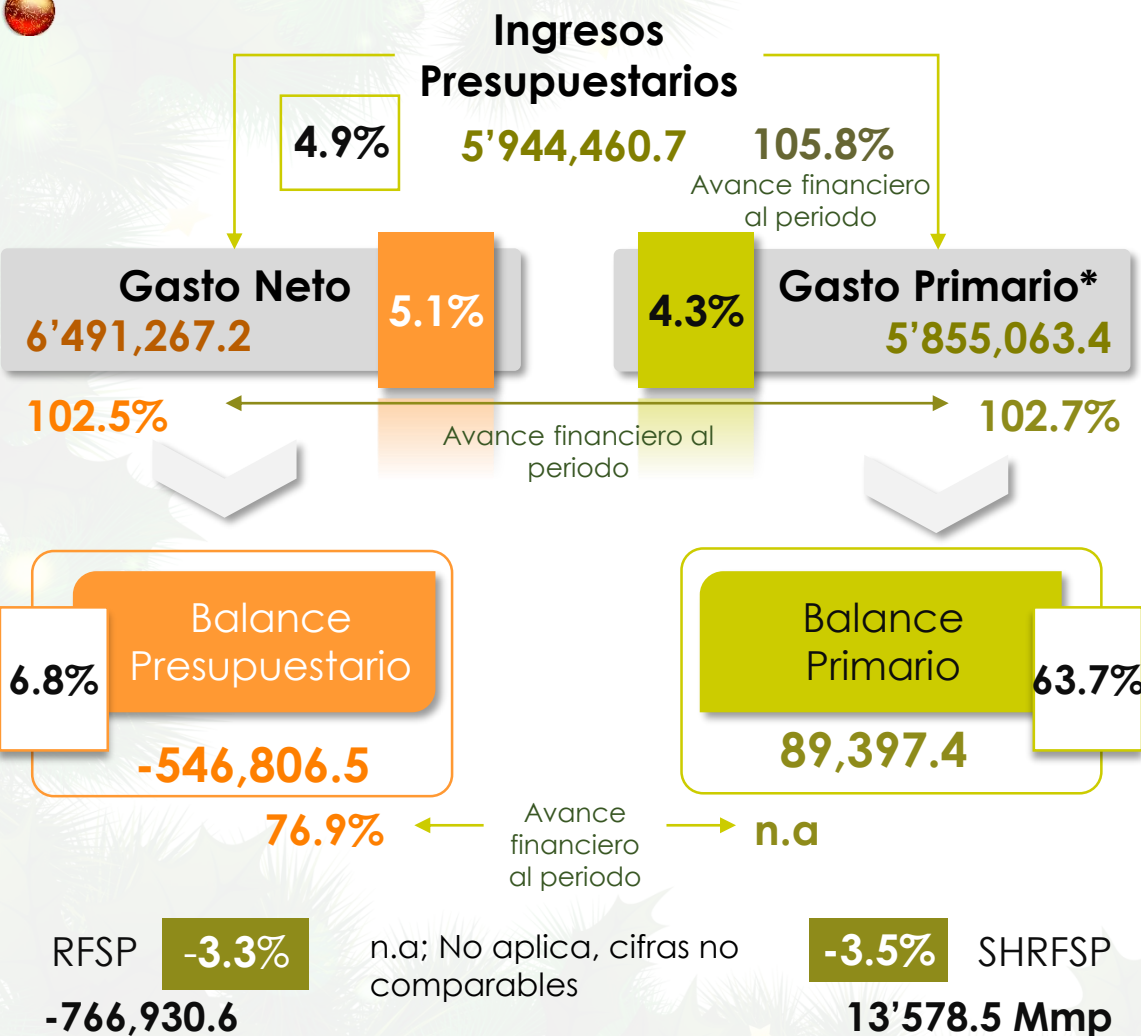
Ingresos Presupuestarios

4.9%

5'944,460.7

105.8%

Avance financiero al periodo

Gasto Neto

6'491,267.2

5.1%

4.3%

Gasto Primario*

5'855,063.4

102.5%

Avance financiero al periodo

102.7%

Balance Presupuestario

6.8%

-546,806.5

Balance Primario

63.7%

89,397.4

76.9%

Avance financiero al periodo

n.a

RFSP

-3.3%

-766,930.6

n.a; No aplica, cifras no comparables

-3.5%

SHRFSP

13'578.5 Mmp